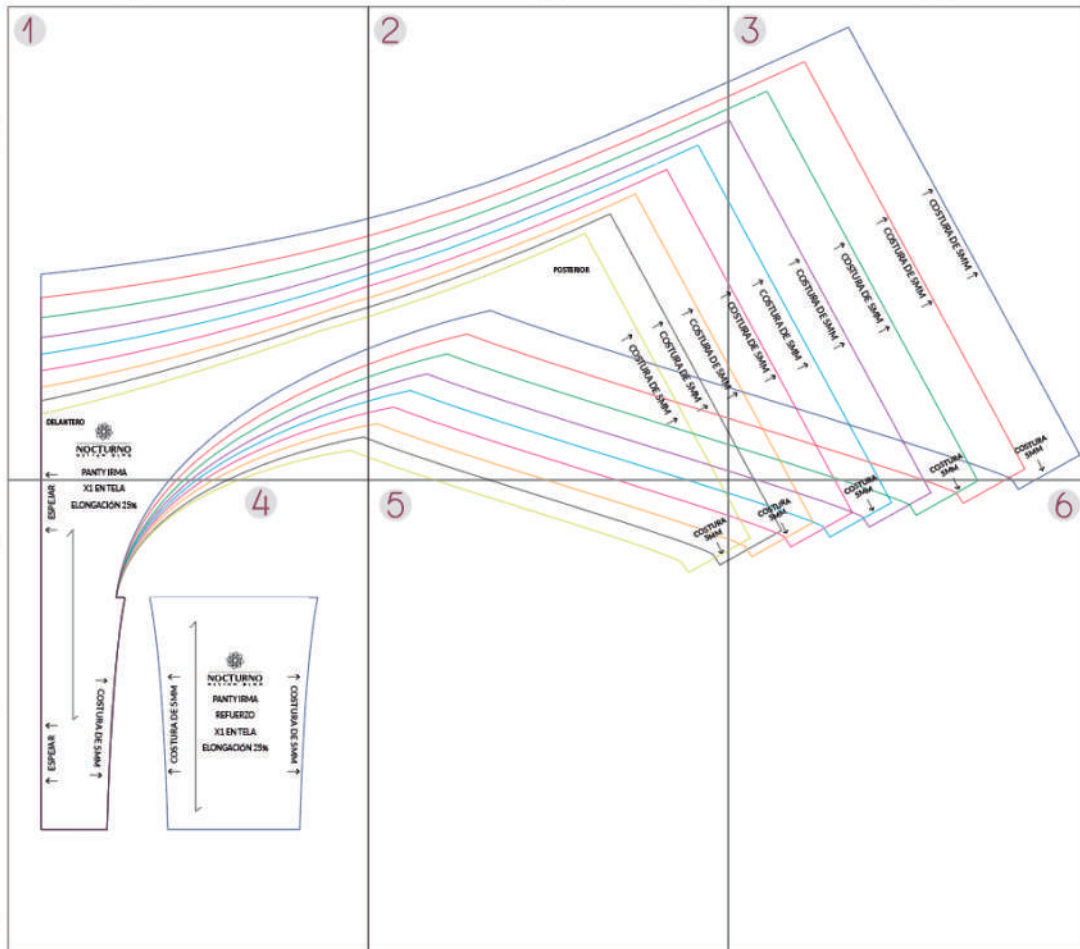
1

2

3

DELANTERO

NOCTURNO

PANTY IRMA

X1 EN TELA

ELONGACIÓN 25%

ESPEJAR

ESPEJAR

COSTURA DE 5MM

POSTERIOR

COSTURA DE 5MM

COSTURA DE 5MM

COSTURA DE 5MM

COSTURA DE 5MM

COSTURA DE 5MM

COSTURA DE 5MM

COSTURA DE 5MM

COSTURA DE 5MM

COSTURA 5MM

COSTURA 5MM

COSTURA 5MM

COSTURA 5MM

COSTURA 5MM

4

5

6

NOCTURNO

PANTY IRMA

REFUERZO

X1 EN TELA

ELONGACIÓN 25%

COSTURA DE 5MM

COSTURA DE 5MM